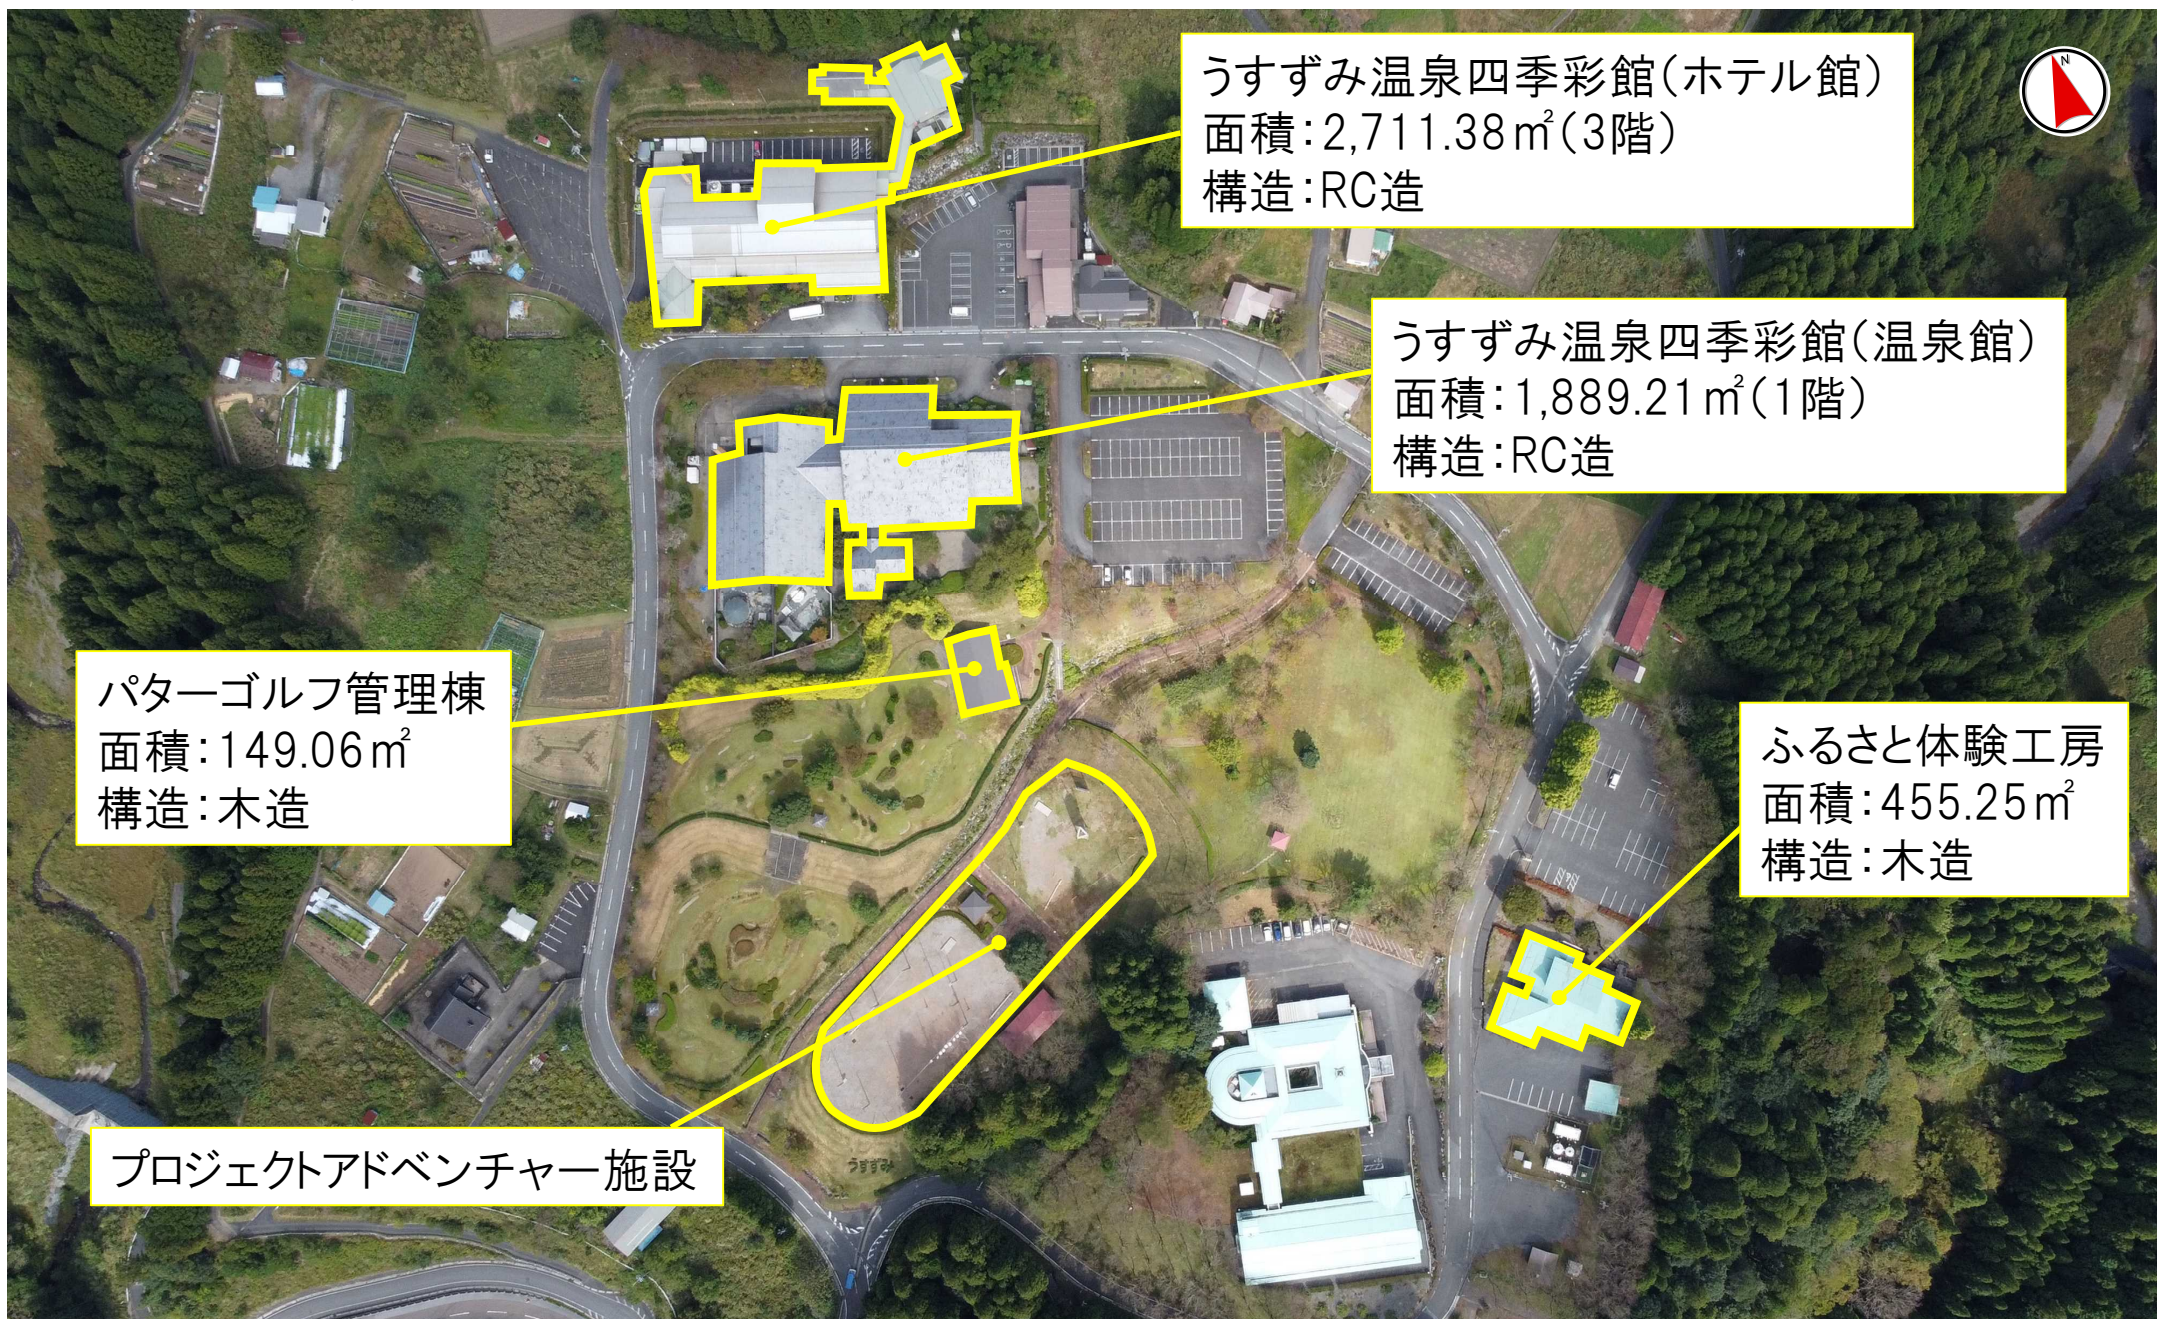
うすずみ温泉四季彩館（ホテル館）
面積：2,711.38㎡（3階）
構造：RC造

N

うすずみ温泉四季彩館（温泉館）
面積：1,889.21㎡（1階）
構造：RC造

パターゴルフ管理棟
面積：149.06㎡
構造：木造

ふるさと体験工房
面積：455.25㎡
構造：木造

プロジェクトアドベンチャー施設